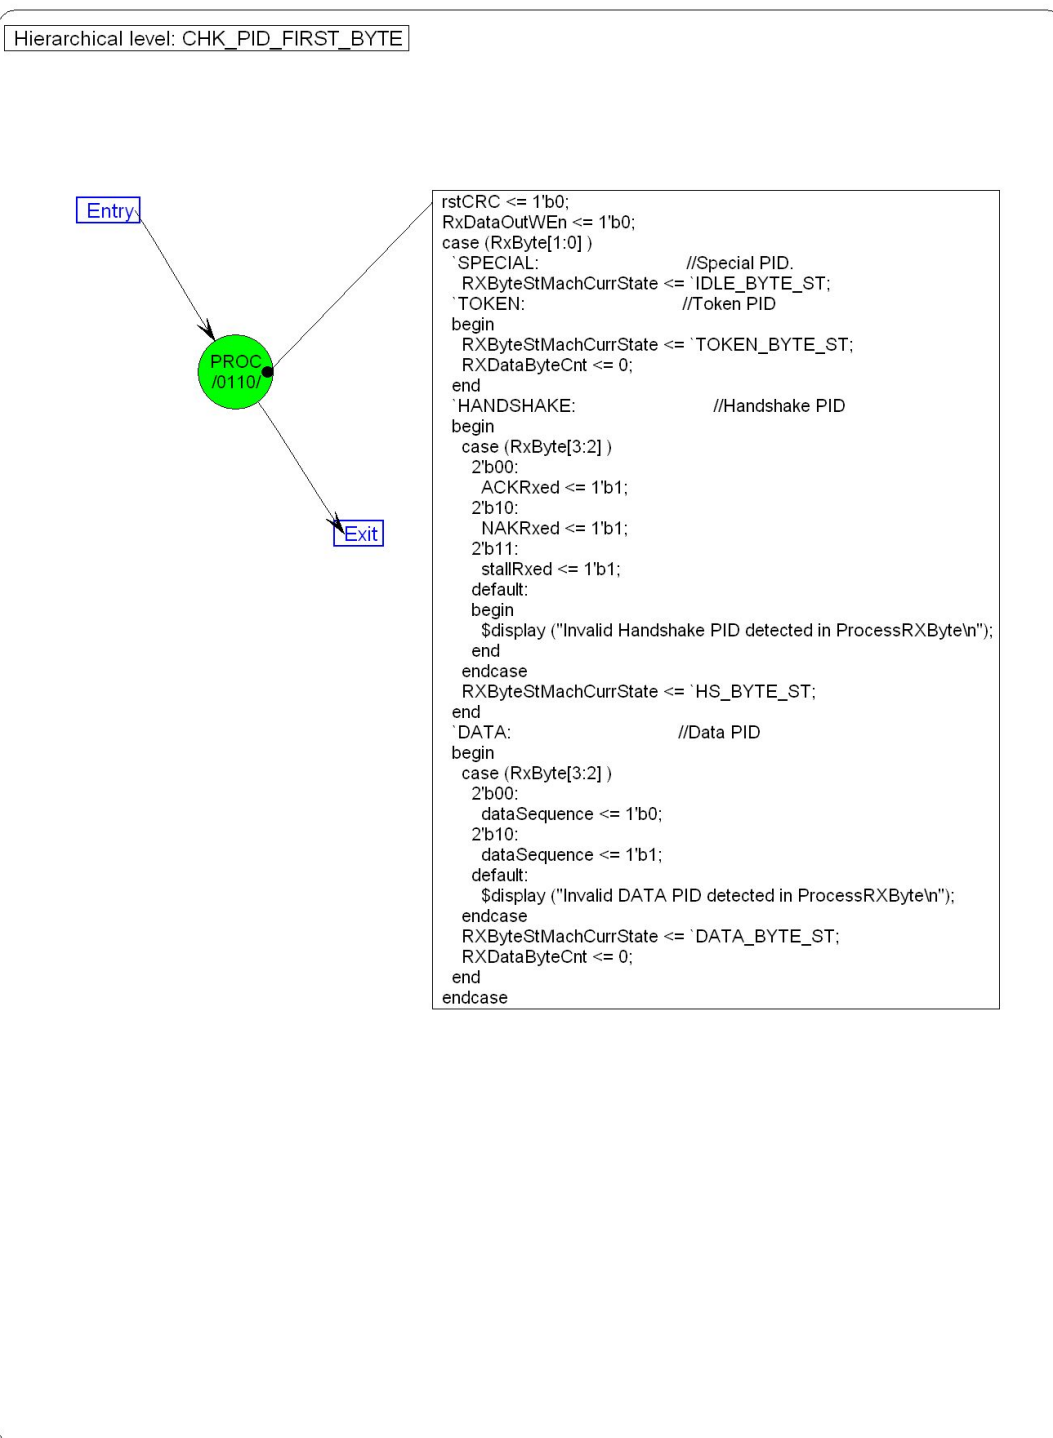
Hierarchical level: CHK_PID_FIRST_BYTE

Entry

PROC
/0110/

Exit

rstCRC <= 1'b0;
RxDataOutWEn <= 1'b0;
case (RxByte[1:0] )
 `SPECIAL: //Special PID.
  RXByteStMachCurrState <= `IDLE_BYTE_ST;
 `TOKEN: //Token PID
 begin
  RXByteStMachCurrState <= `TOKEN_BYTE_ST;
  RXDataByteCnt <= 0;
 end
 `HANDSHAKE: //Handshake PID
 begin
  case (RxByte[3:2] )
   2'b00:
    ACKRxed <= 1'b1;
   2'b10:
    NAKRxed <= 1'b1;
   2'b11:
    stallRxed <= 1'b1;
   default:
   begin
    $display ("Invalid Handshake PID detected in ProcessRXByte\n");
   end
  endcase
  RXByteStMachCurrState <= `HS_BYTE_ST;
 end
 `DATA: //Data PID
 begin
  case (RxByte[3:2] )
   2'b00:
    dataSequence <= 1'b0;
   2'b10:
    dataSequence <= 1'b1;
   default:
    $display ("Invalid DATA PID detected in ProcessRXByte\n");
  endcase
  RXByteStMachCurrState <= `DATA_BYTE_ST;
  RXDataByteCnt <= 0;
 end
endcase